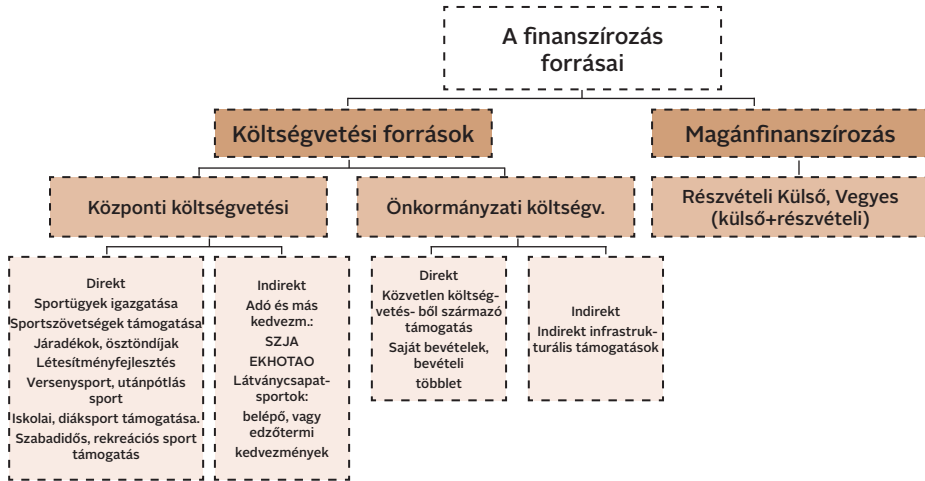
A finanszírozás forrásai

Költségvetési források

Magánfinanszírozás

Központi költségvetési

Önkormányzati költségv.

Részvételi Külső, Vegyes (külső+részvételi)

Direkt
Sportügyek igazgatása
Sportszövetségek támogatása
Járadékok, ösztöndíjak
Létesítményfejlesztés
Versenysport, utánpótlás sport
Iskolai, diáksport támogatása.
Szabadidős, rekreációs sport támogatás

Indirekt
Adó és más kedvezm.:
SZJA
EKHOTAO
Látványcsapatsportok:
belépő, vagy edzőtermi kedvezmények

Direkt
Közvetlen költségvetés- ből származó támogatás
Saját bevételek, bevételi többlet

Indirekt
Indirekt infrastrukturális támogatások